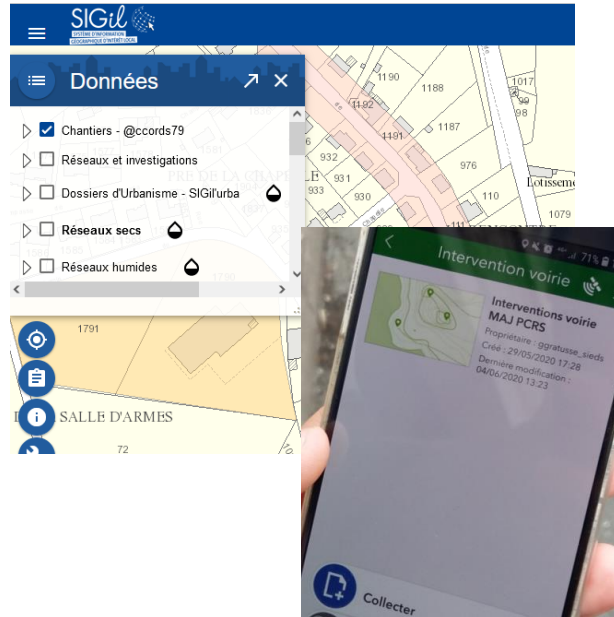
SIGil
SYSTÈME D'INFORMATION GÉOGRAPHIQUE D'INTERÊT LOCAL

Données

Chantiers - @ccords79
Réseaux et investigations
Dossiers d'Urbanisme - SIGil'urba
Réseaux secs
Réseaux humides

1190
1188
1017
99
98
1182
1187
1191
932
976
931
933
930
110
Lotisseme
1079
PRE DE LA CHAPE
1790
1791
SALLE D'ARMES
72

Intervention voirie
71%
Interventions voirie MAJ PCRS
Propriétaire : ggratusse_sieds
Créé : 29/05/2020 17:28
Dernière modification : 04/06/2020 13:23
Collecter